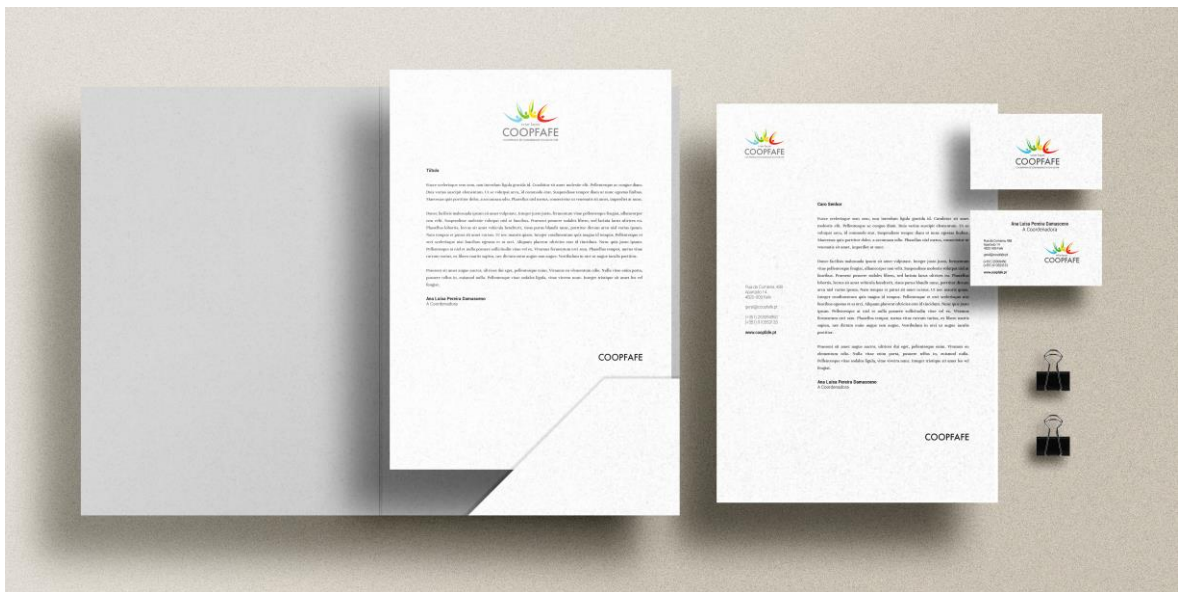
COOPFAFE

Título

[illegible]

Ana Luísa Pereira Damasceno
A Coordenadora

COOPFAFE

COOPFAFE

Caro Senhor

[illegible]

Ana Luísa Pereira Damasceno
A Coordenadora

www.coopfafe.pt

COOPFAFE

COOPFAFE

Ana Luísa Pereira Damasceno
A Coordenadora

COOPFAFE

www.coopfafe.pt